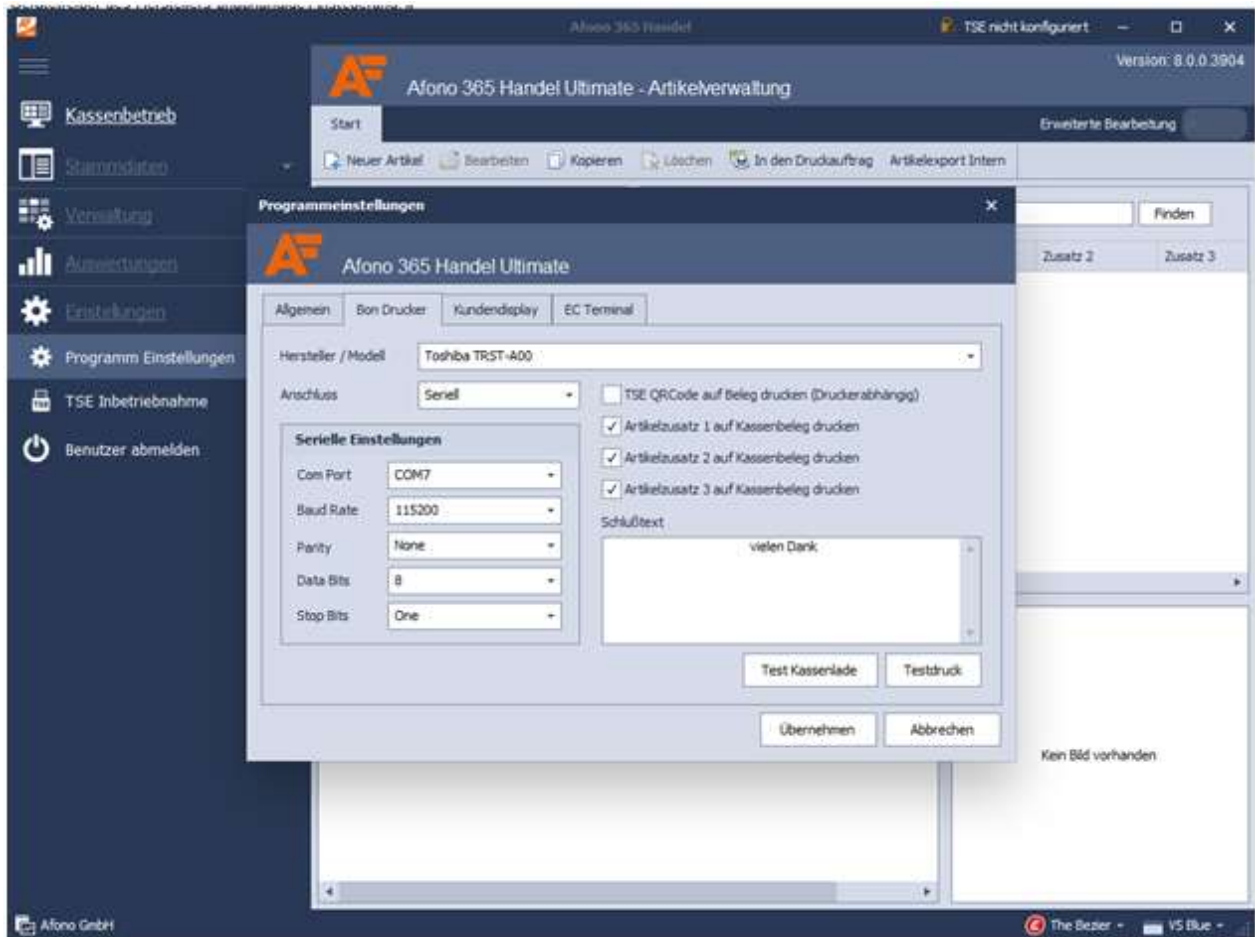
Afono 365 Handel

TSE nicht konfiguriert

Version: 8.0.0.3904

Afono 365 Handel Ultimate - Artikelverwaltung

Start

Erweiterte Bearbeitung

Neuer Artikel  Bearbeiten  Kopieren  Löschen  In den Druckauftrag  Artikelexport Intern

Kassenbetrieb
Stammdaten
Verwaltung
Auswertungen
Einstellungen
Programm Einstellungen
TSE Inbetriebnahme
Benutzer abmelden

Finden

Zusatz 2
Zusatz 3

Programmeinstellungen

Afono 365 Handel Ultimate

Allgemein | Bon Drucker | Kundendisplay | EC Terminal

Hersteller / Modell: Toshiba TRST-A00

Anschluss: Seriell

TSE QRCode auf Beleg drucken (Druckerabhängig)
Artikelzusatz 1 auf Kassenbeleg drucken
Artikelzusatz 2 auf Kassenbeleg drucken
Artikelzusatz 3 auf Kassenbeleg drucken

Serielle Einstellungen
Com Port: COM7
Baud Rate: 115200
Parity: None
Data Bits: 8
Stop Bits: One

Schlußtext
vielen Dank

Test Kassenlade
Testdruck

Übernehmen
Abbrechen

Kein Bild vorhanden

Afono GmbH

The Bezier
VS Blue